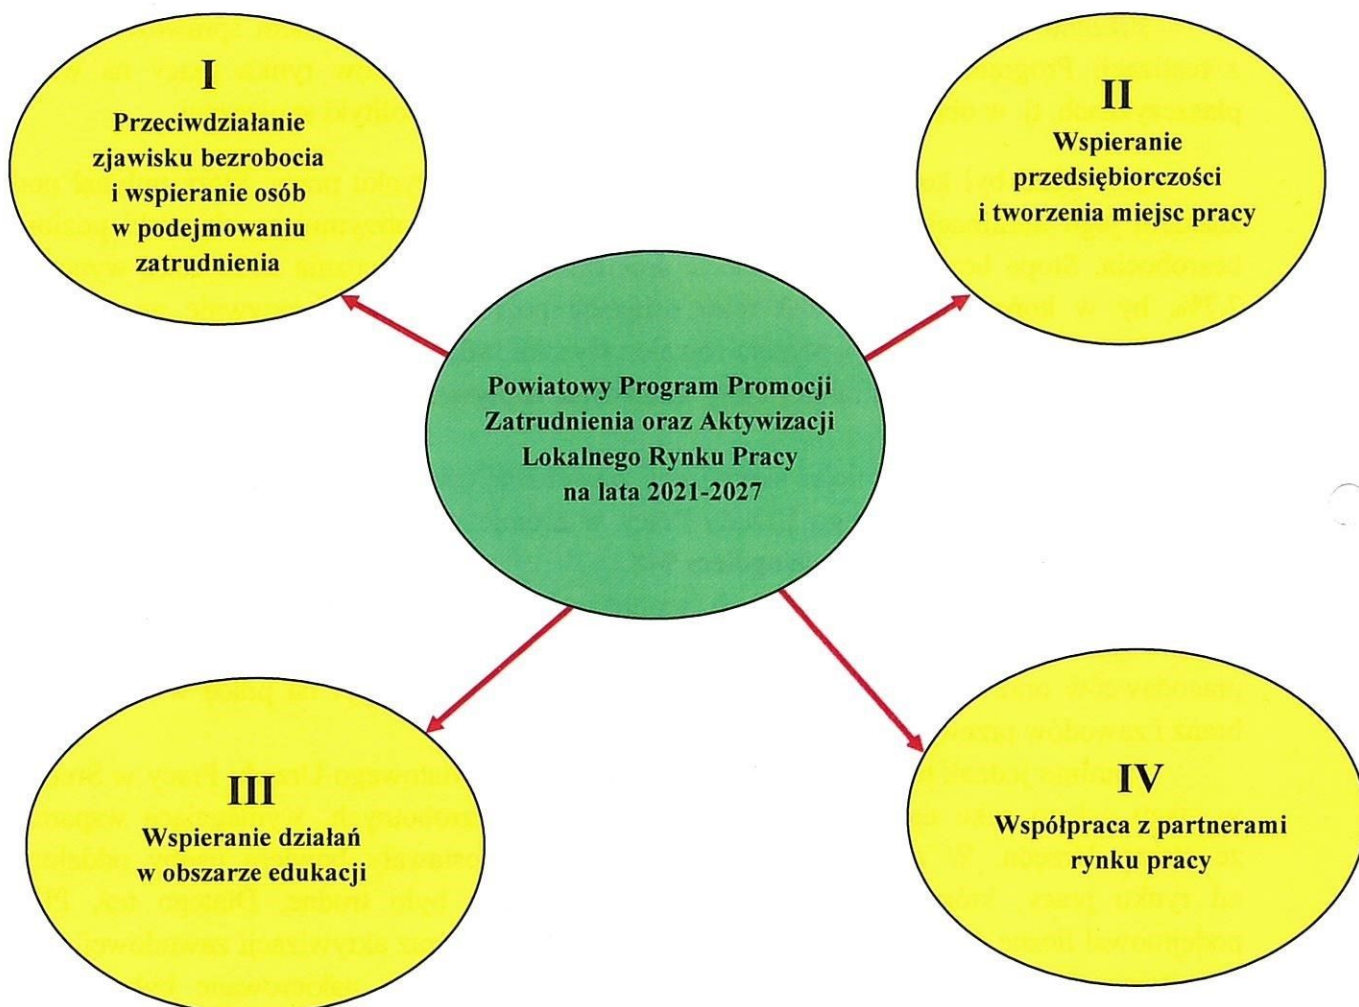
I
Przeciwdziałanie zjawisku bezrobocia i wspieranie osób w podejmowaniu zatrudnienia

II
Wspieranie przedsiębiorczości i tworzenia miejsc pracy

Powiatowy Program Promocji Zatrudnienia oraz Aktywizacji Lokalnego Rynku Pracy na lata 2021-2027

III
Wspieranie działań w obszarze edukacji

IV
Współpraca z partnerami rynku pracy